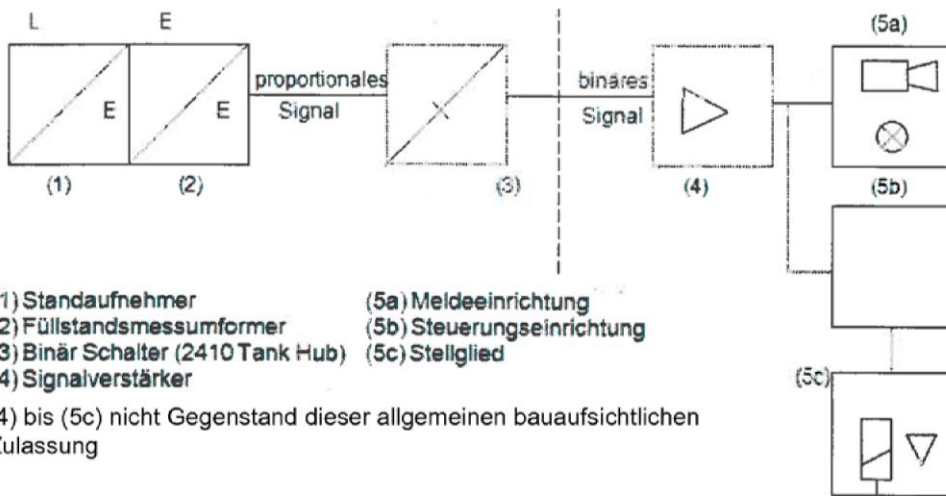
L E

E E

proportionales Signal

binäres Signal

(1) (2) (3) (4)

(5a)

(5b)

(5c)

1) Standaufnehmer
2) Füllstandsmessumformer
3) Binär Schalter (2410 Tank Hub)
4) Signalverstärker

(5a) Meldeeinrichtung
(5b) Steuerungseinrichtung
(5c) Stellglied

4) bis (5c) nicht Gegenstand dieser allgemeinen bauaufsichtlichen Zulassung